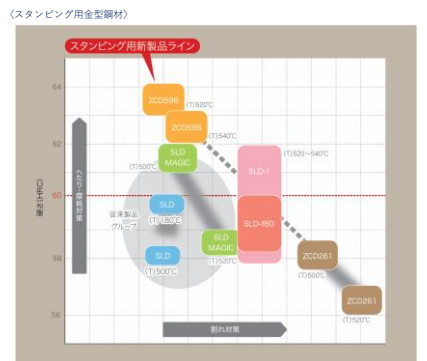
〈スタンピング用金型鋼材〉

スタンピング用新製品ライン

64

62

60

58

56

硬さ(HRC)

へたり・摩耗対策

ZCD596

(T)520℃

ZCD596

(T)540℃

SLD MAGIC

(T)500℃

SLD-f

(T)520～540℃

SLD

(T)180℃

従来製品グループ

SLD-f60

SLD MAGIC

(T)520℃

SLD

(T)500℃

ZCD261

(T)500℃

ZCD261

(T)520℃

割れ対策